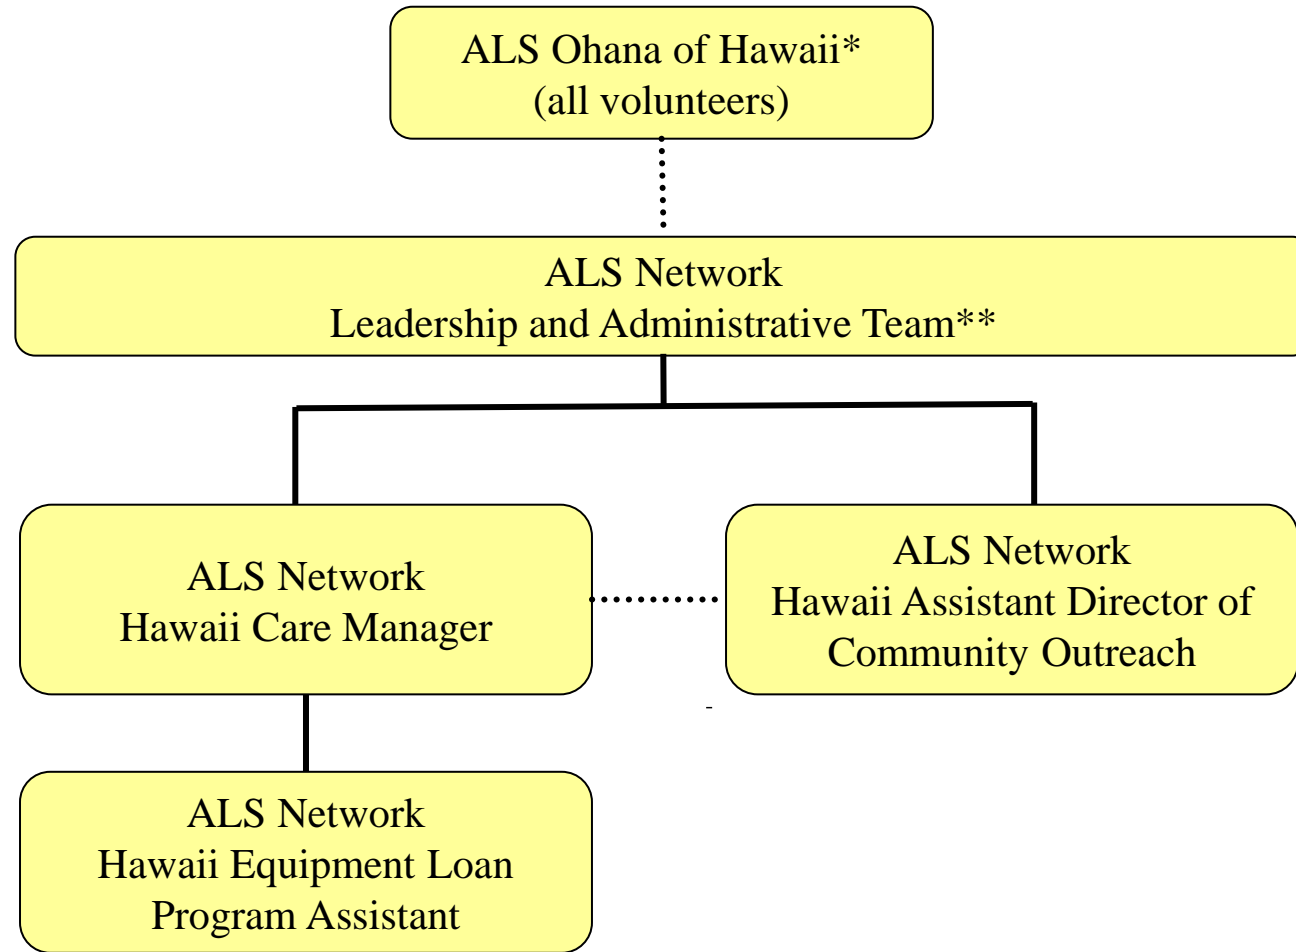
ALS Ohana of Hawaii*
(all volunteers)

ALS Network
Leadership and Administrative Team**

ALS Network
Hawaii Care Manager

ALS Network
Hawaii Assistant Director of Community Outreach

ALS Network
Hawaii Equipment Loan Program Assistant